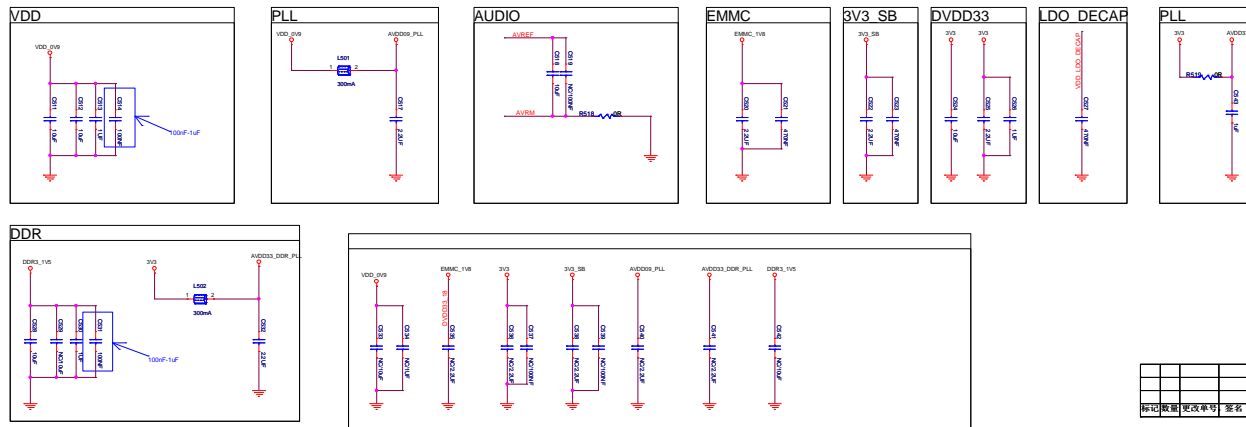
VDD

VDD_0V9

C511
10uF

C512
10uF

C513
1uF

C514
100NF

100nF-1uF

PLL

VDD_0V9

AVDD09_PLL

L501
1
2
300mA

C517
2.2uF

AUDIO

AVREF

C518
10uF

C519
NC/100NF

AVRM

R518
0R

EMMC

EMMC_1V8

C520
2.2uF

C521
470NF

3V3_SB

3V3_SB

C522
2.2uF

C523
470NF

DVDD33

3V3

3V3

C524
10uF

C525
2.2uF

C526
1uF

LDO_DECAP

VDD_LDO_DECAP

C527
470NF

PLL

3V3

AVDD33

R519
0R

C543
1uF

DDR

DDR3_1V5

C528
10uF

C529
NC/10uF

C530
NC/1uF

C531
100NF

100nF-1uF

3V3

AVDD33_DDR_PLL

L502
1
2
300mA

C532
22uF

VDD_0V9

C533
NC/10uF

C534
NC/1uF

EMMC_1V8

DVDD33_18

C535
NC/2.2uF

3V3

C536
NC/2.2uF

C537
NC/100NF

3V3_SB

C538
NC/2.2uF

C539
NC/100NF

AVDD09_PLL

C540
NC/2.2uF

AVDD33_DDR_PLL

C541
NC/2.2uF

DDR3_1V5

C542
NC/10uF

| 标记 | 数量 | 更改单号 | 签名 |